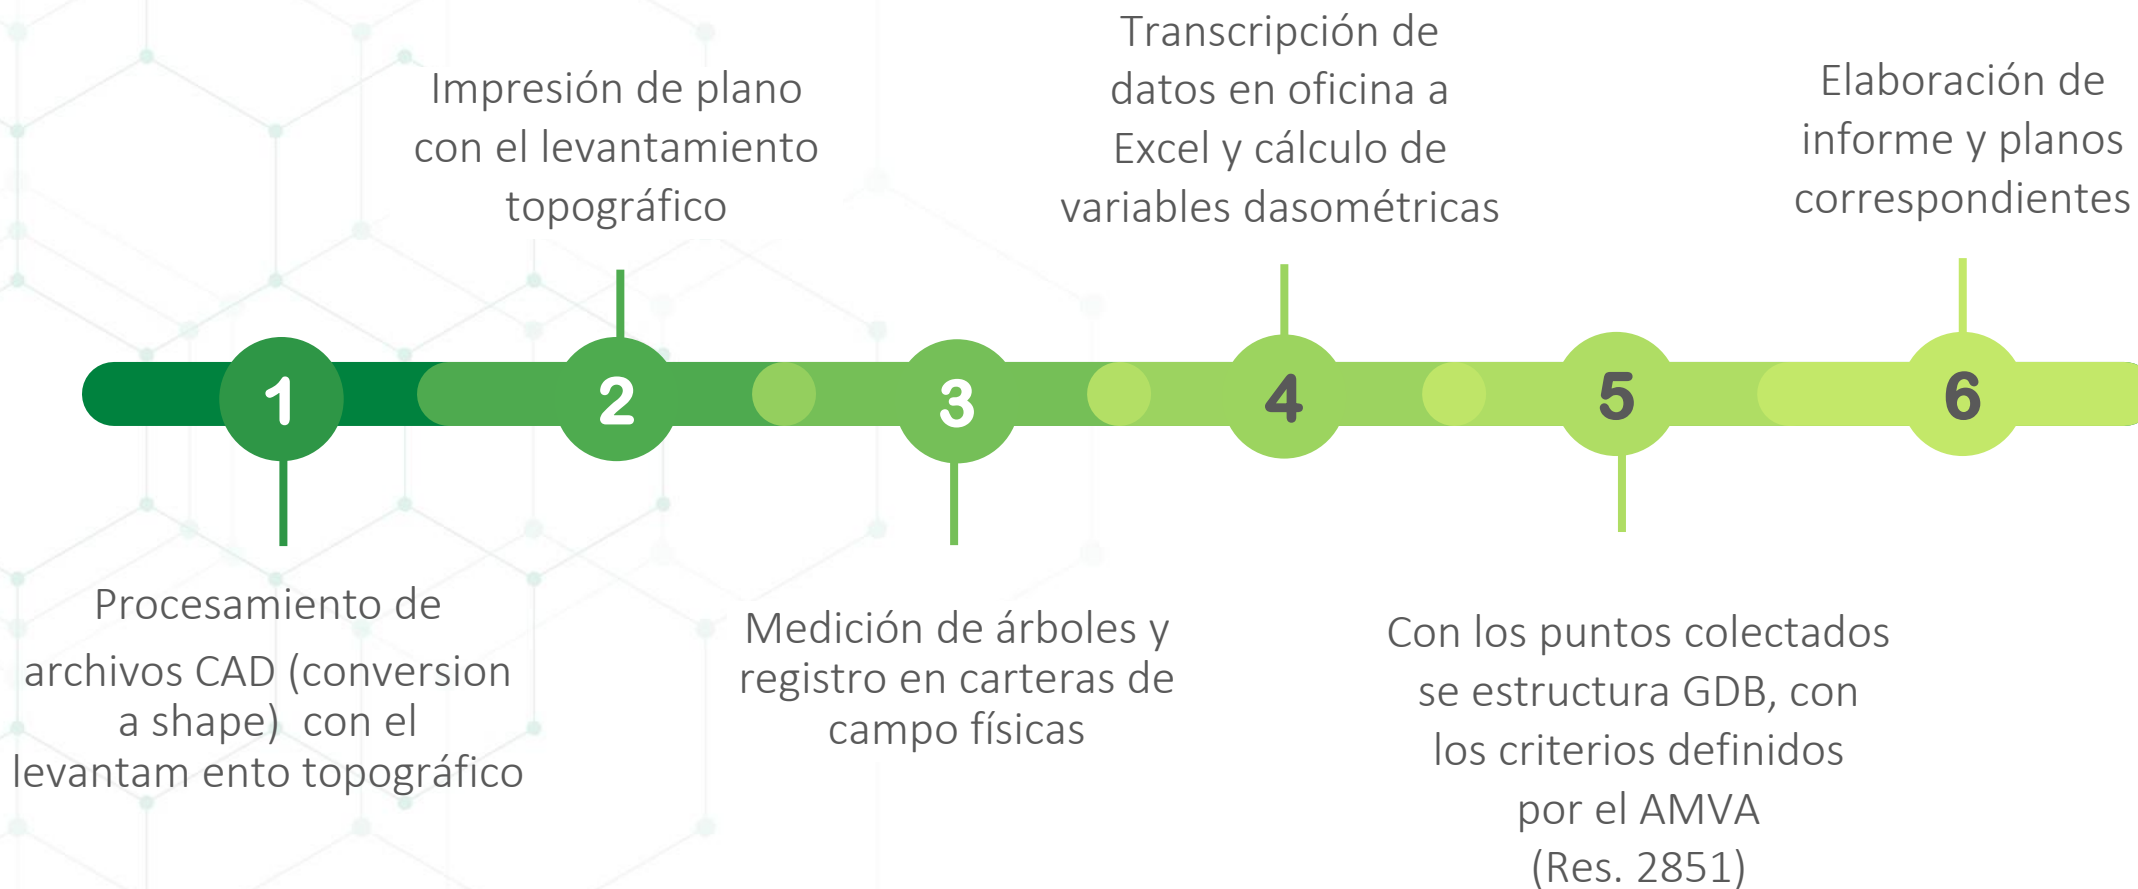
1

Procesamiento de archivos CAD (conversion a shape) con el levantam ento topográfico

2

Impresión de plano con el levantamiento topográfico

3

Medición de árboles y registro en carteras de campo físicas

4

Transcripción de datos en oficina a Excel y cálculo de variables dasométricas

5

Con los puntos colectados se estructura GDB, con los criterios definidos por el AMVA (Res. 2851)

6

Elaboración de informe y planos correspondientes